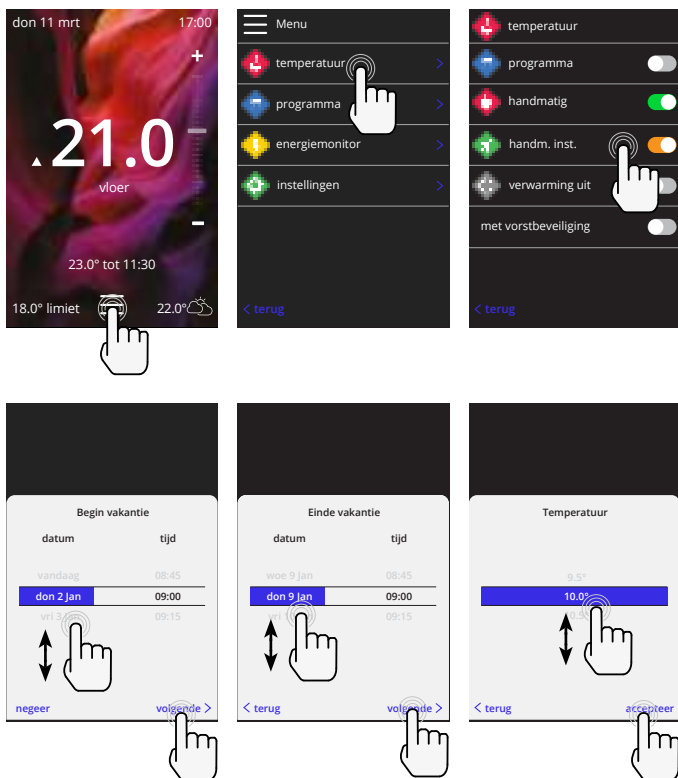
don 11 mrt 17:00

+

21.0

vloer

-

23.0° tot 11:30

18.0° limiet 22.0°

Menu

temperatuur

programma

energiemonitor

instellingen

< terug

temperatuur

programma

handmatig

handm. inst.

verwarming uit

met vorstbeveiliging

< terug

Begin vakantie

datum tijd

vandaag 08:45

don 2 Jan 09:00

vri 3 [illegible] 09:15

negeer volgende >

Einde vakantie

datum tijd

woe 9 Jan 08:45

don 9 Jan 09:00

vri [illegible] 09:15

< terug volgende >

Temperatuur

9.5°

10.0°

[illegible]

< terug accepteer